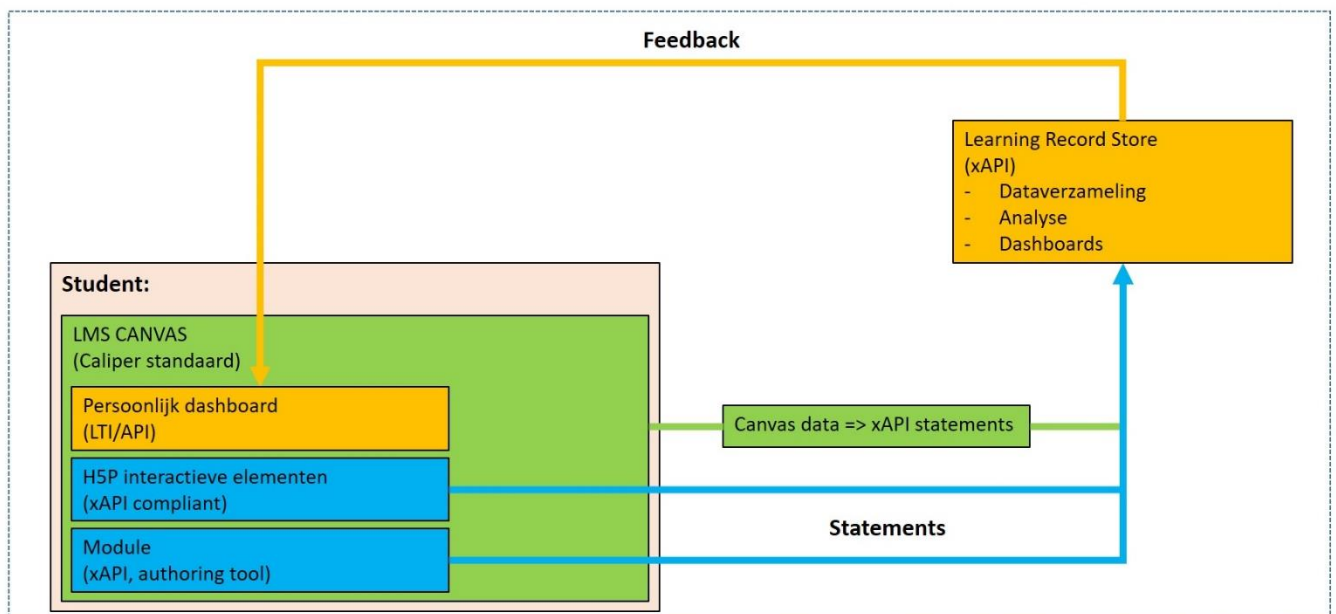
Feedback

Learning Record Store
(xAPI)
- Dataverzameling
- Analyse
- Dashboards

Student:

LMS CANVAS
(Caliper standaard)

Persoonlijk dashboard
(LTI/API)

Canvas data => xAPI statements

H5P interactieve elementen
(xAPI compliant)

Statements

Module
(xAPI, authoring tool)